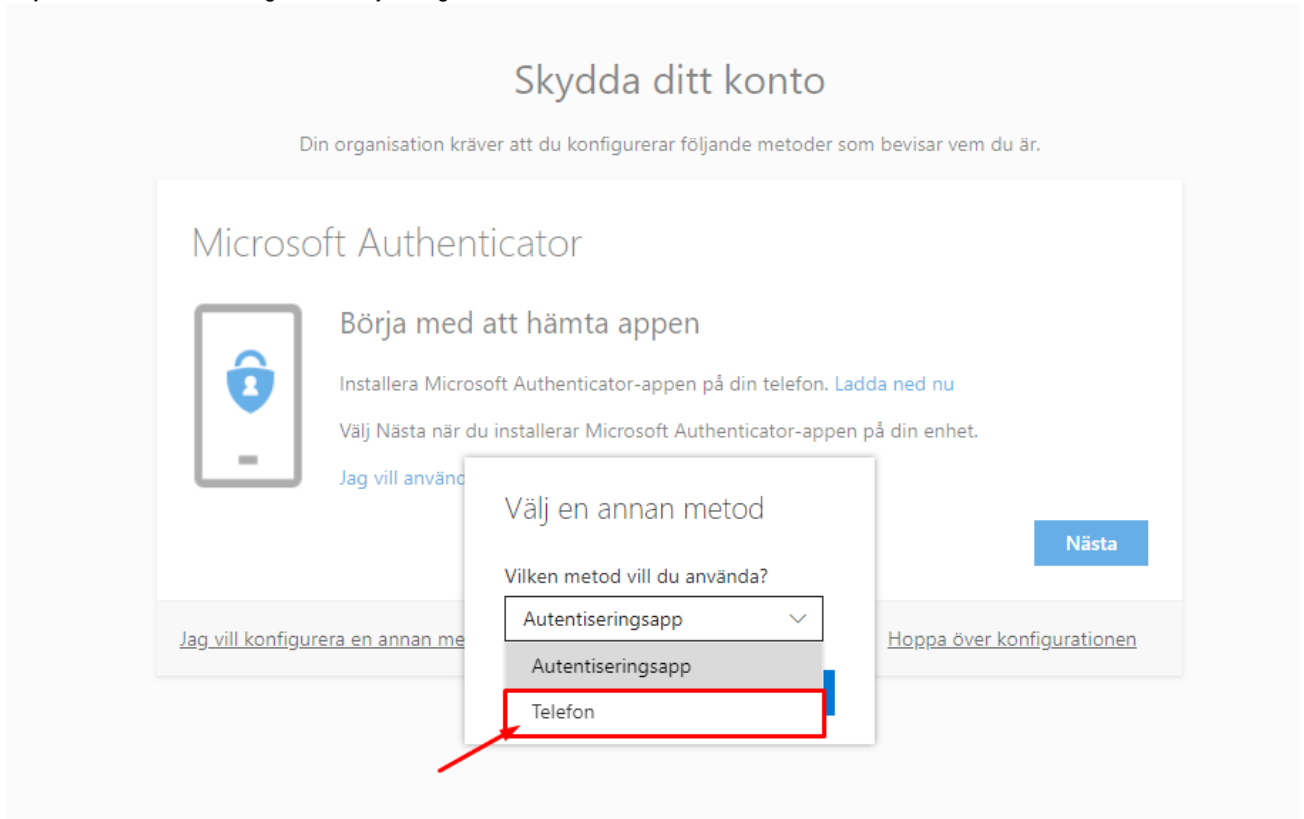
Skydda ditt konto

Din organisation kräver att du konfigurerar följande metoder som bevisar vem du är.

Microsoft Authenticator

Börja med att hämta appen

Installera Microsoft Authenticator-appen på din telefon. Ladda ned nu

Välj Nästa när du installerar Microsoft Authenticator-appen på din enhet.

Jag vill använd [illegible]

Nästa

Jag vill konfigurera en annan me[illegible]

Hoppa över konfigurationen

Välj en annan metod

Vilken metod vill du använda?

Autentiseringsapp

Autentiseringsapp

Telefon